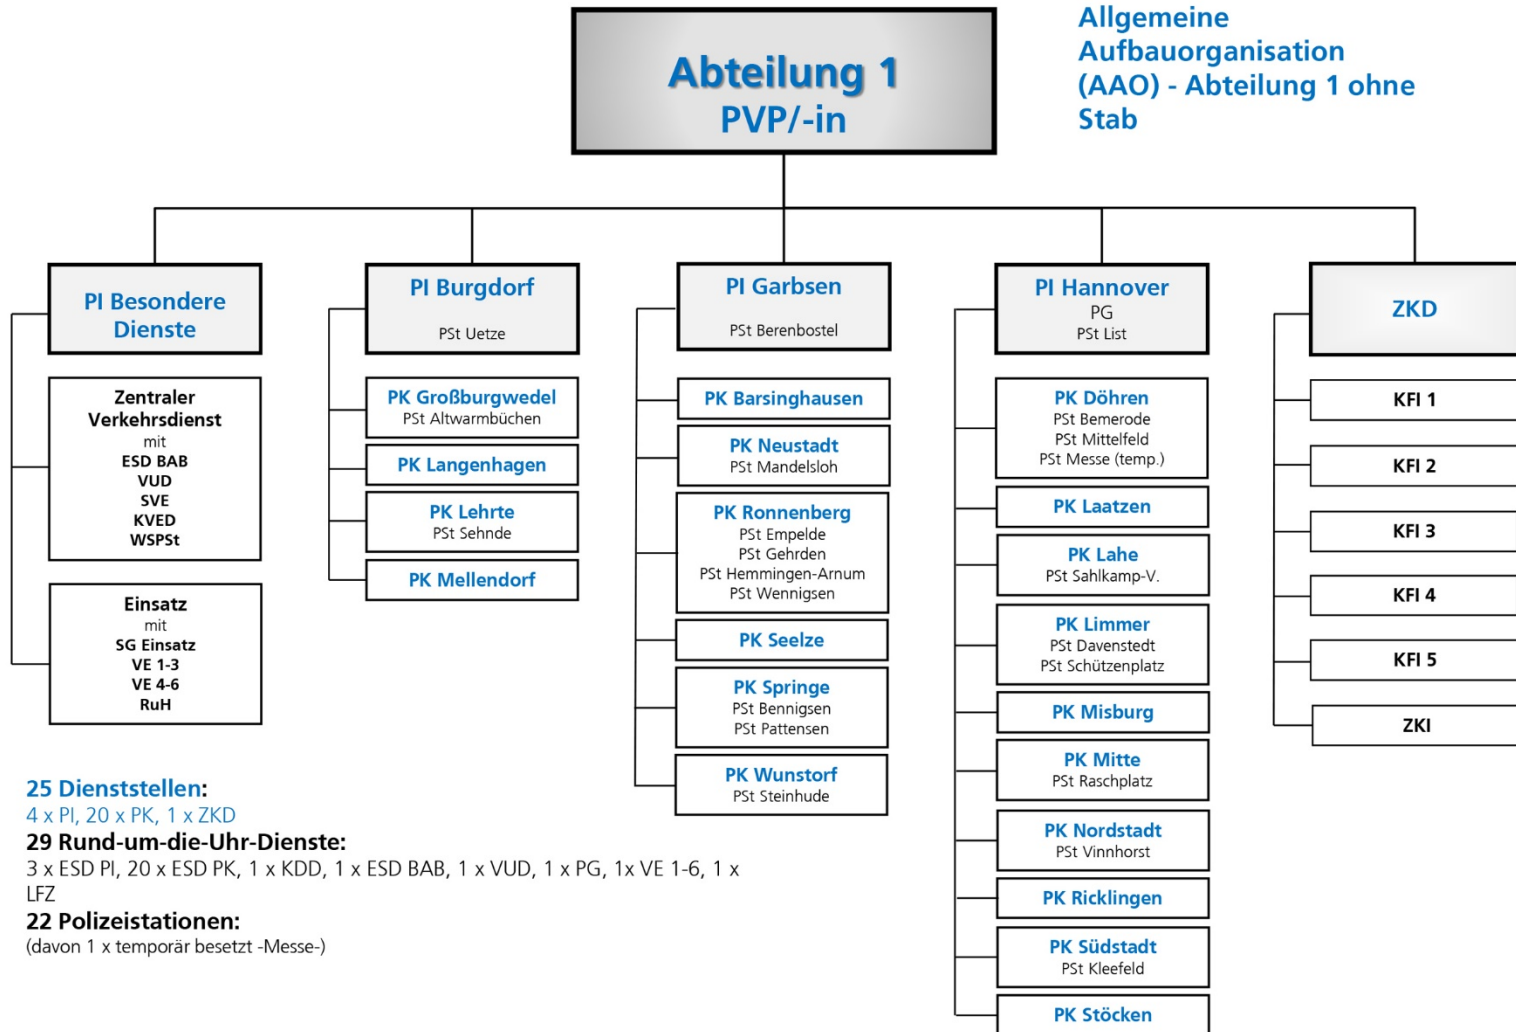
Abteilung 1
PVP/-in

Allgemeine Aufbauorganisation (AAO) - Abteilung 1 ohne Stab

PI Besondere Dienste

Zentraler Verkehrsdienst
mit
ESD BAB
VUD
SVE
KVED
WSPSt

Einsatz
mit
SG Einsatz
VE 1-3
VE 4-6
RuH

PI Burgdorf
PSt Uetze

PK Großburgwedel
PSt Altwarmbüchen

PK Langenhagen

PK Lehrte
PSt Sehnde

PK Mellendorf

PI Garbsen
PSt Berenbostel

PK Barsinghausen

PK Neustadt
PSt Mandelsloh

PK Ronnenberg
PSt Empelde
PSt Gehrden
PSt Hemmingen-Arnum
PSt Wennigsen

PK Seelze

PK Springe
PSt Bennigsen
PSt Pattensen

PK Wunstorf
PSt Steinhude

PI Hannover
PG
PSt List

PK Döhren
PSt Bemerode
PSt Mittelfeld
PSt Messe (temp.)

PK Laatzen

PK Lahe
PSt Sahlkamp-V.

PK Limmer
PSt Davenstedt
PSt Schützenplatz

PK Misburg

PK Mitte
PSt Raschplatz

PK Nordstadt
PSt Vinnhorst

PK Ricklingen

PK Südstadt
PSt Kleefeld

PK Stöcken

ZKD

KFI 1

KFI 2

KFI 3

KFI 4

KFI 5

ZKI

25 Dienststellen:
4 x PI, 20 x PK, 1 x ZKD
29 Rund-um-die-Uhr-Dienste:
3 x ESD PI, 20 x ESD PK, 1 x KDD, 1 x ESD BAB, 1 x VUD, 1 x PG, 1x VE 1-6, 1 x LFZ
22 Polizeistationen:
(davon 1 x temporär besetzt -Messe-)